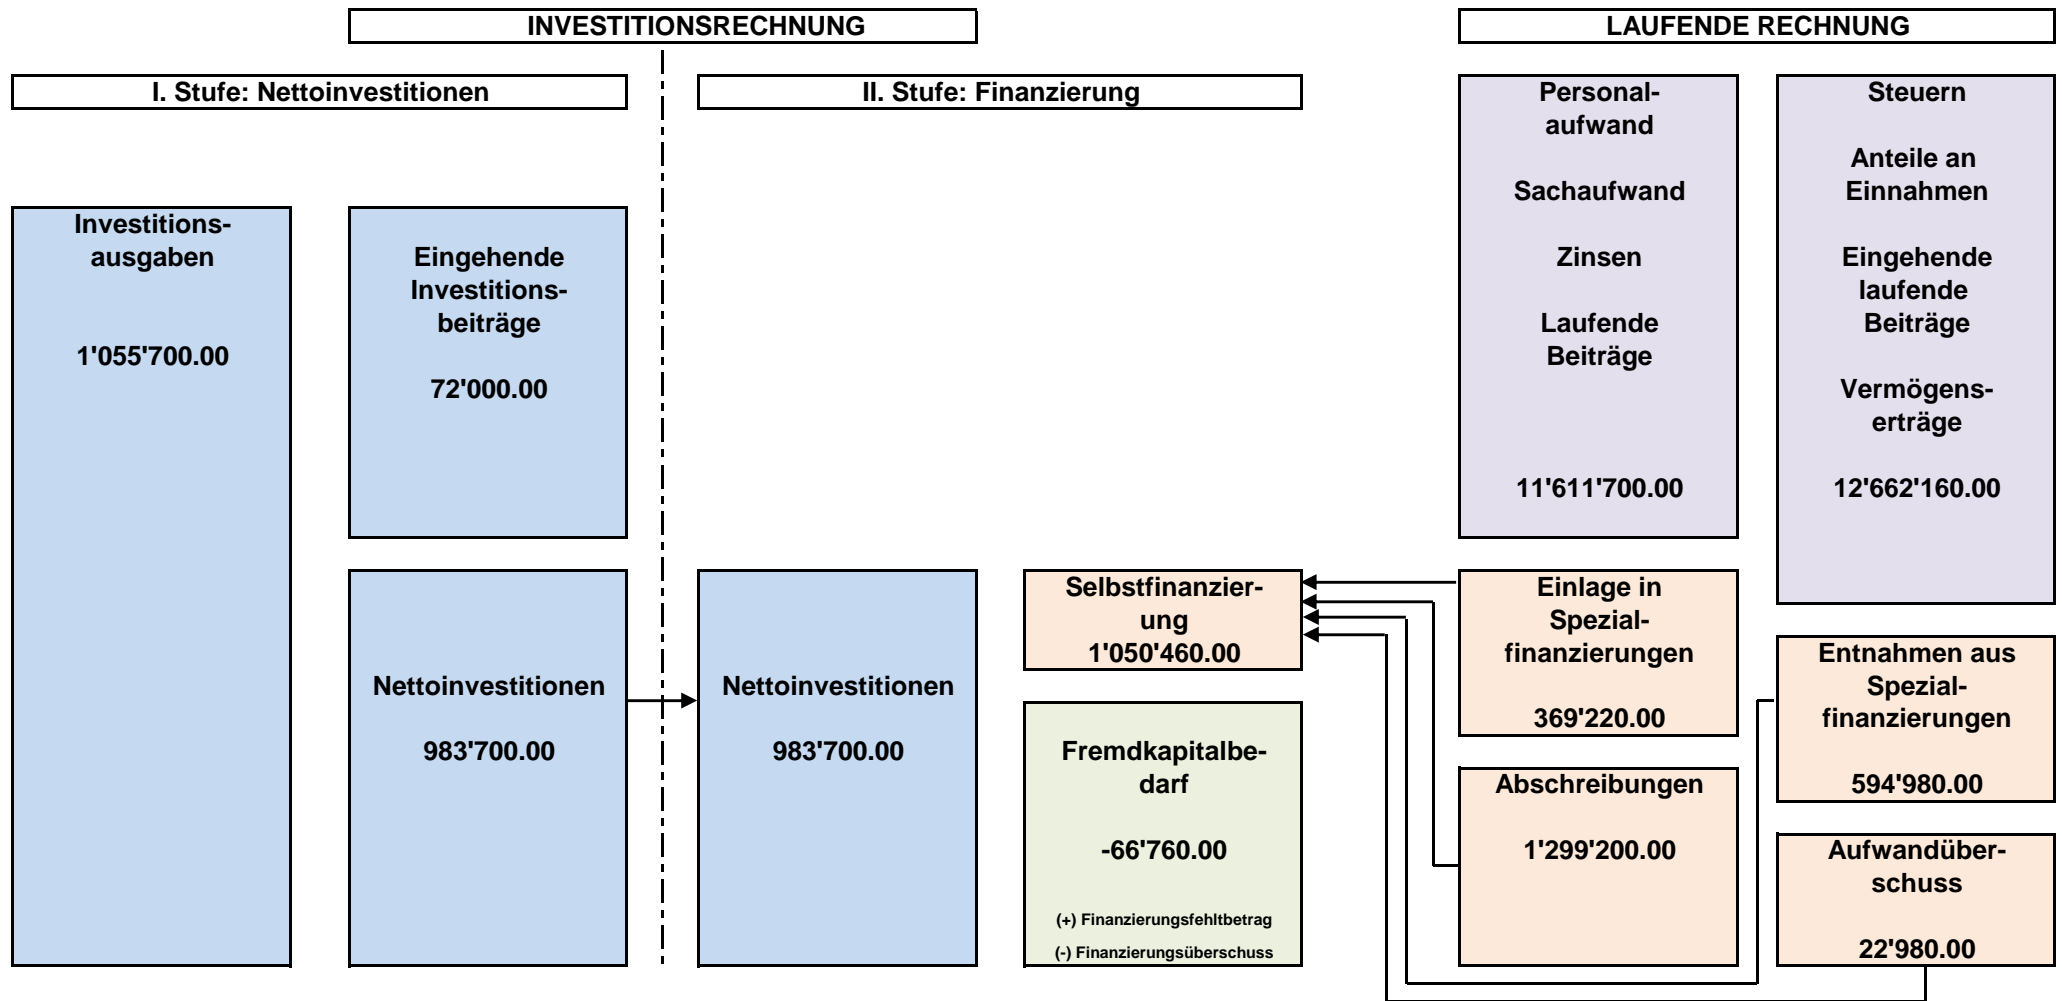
INVESTITIONSRECHNUNG

LAUFENDE RECHNUNG

I. Stufe: Nettoinvestitionen

II. Stufe: Finanzierung

Personalaufwand

Sachaufwand

Zinsen

Laufende Beiträge

11'611'700.00

Steuern

Anteile an Einnahmen

Eingehende laufende Beiträge

Vermögenserträge

12'662'160.00

Investitionsausgaben

1'055'700.00

Eingehende Investitionsbeiträge

72'000.00

Nettoinvestitionen

983'700.00

Nettoinvestitionen

983'700.00

Selbstfinanzierung
1'050'460.00

Fremdkapitalbedarf

-66'760.00

(+) Finanzierungsfehltbetrag

(-) Finanzierungsüberschuss

Einlage in Spezialfinanzierungen

369'220.00

Abschreibungen

1'299'200.00

Entnahmen aus Spezialfinanzierungen

594'980.00

Aufwandüberschuss

22'980.00